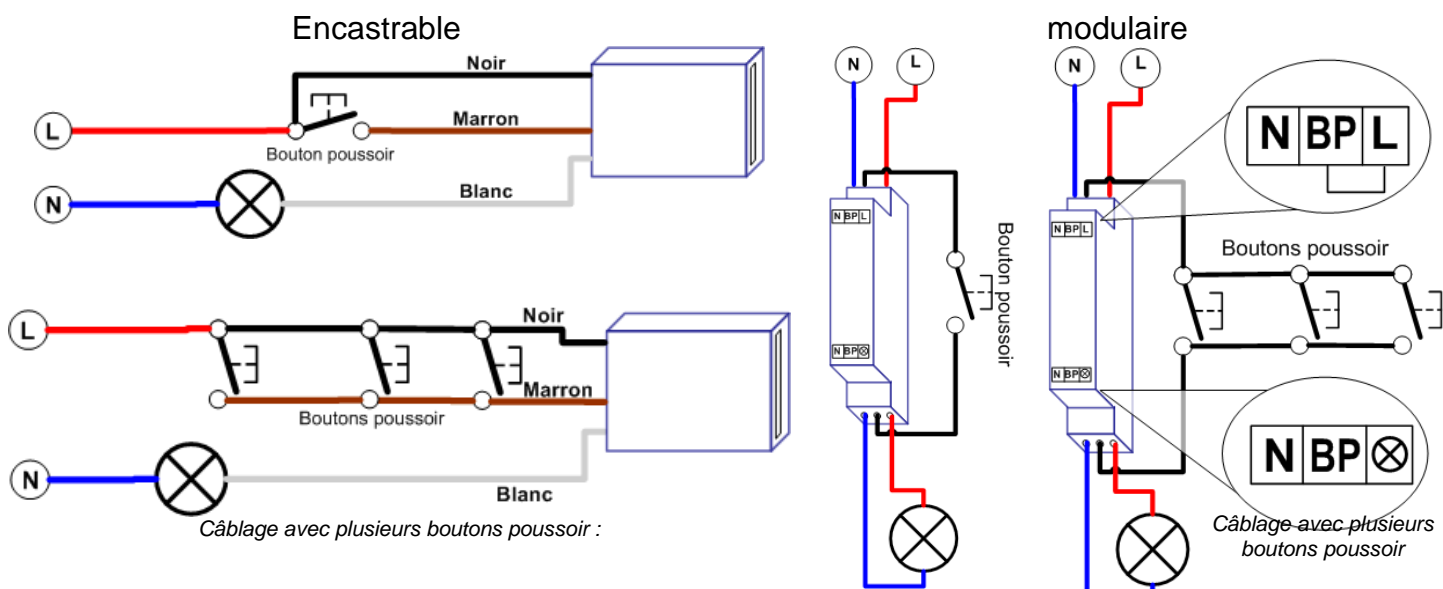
Encastrable

modulaire

Noir

L

Marron

Bouton poussoir

N

Blanc

L

Noir

Marron

Boutons poussoir

N

Blanc

Câblage avec plusieurs boutons poussoir :

N

L

N BP L

N BP ⊗

Bouton poussoir

N

L

N BP L

N BP L

Boutons poussoir

N BP ⊗

N BP ⊗

Câblage avec plusieurs boutons poussoir